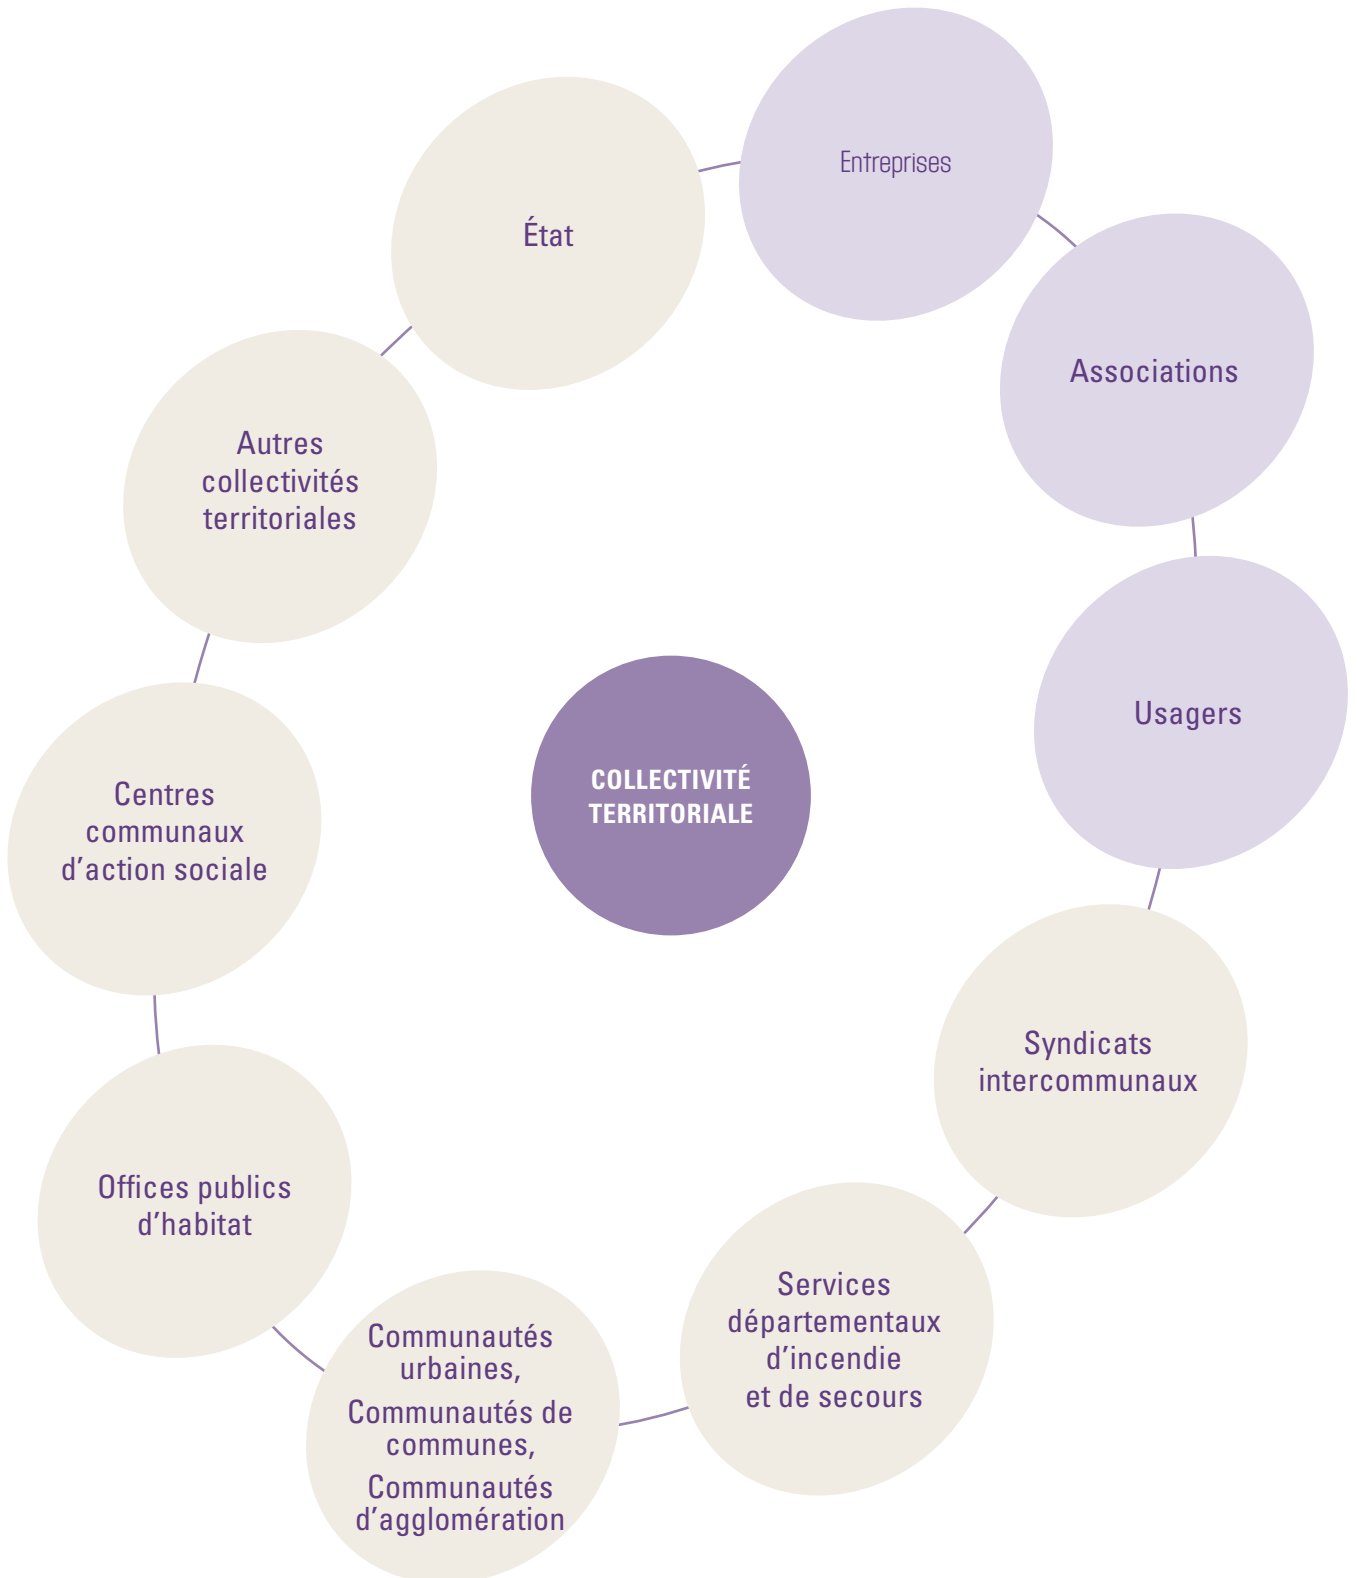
COLLECTIVITÉ TERRITORIALE

État

Entreprises

Associations

Usagers

Syndicats intercommunaux

Services départementaux d'incendie et de secours

Communautés urbaines,
Communautés de communes,
Communautés d'agglomération

Offices publics d'habitat

Centres communaux d'action sociale

Autres collectivités territoriales